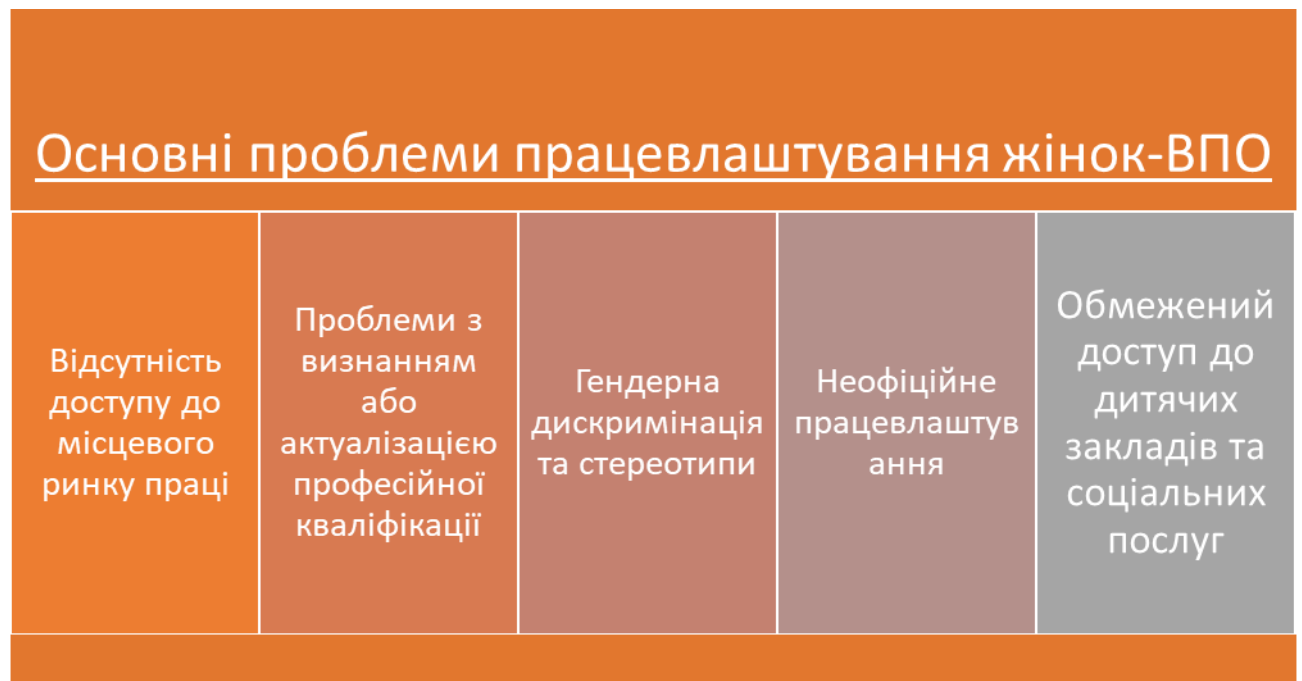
Основні проблеми працевлаштування жінок-ВПО

Відсутність доступу до місцевого ринку праці

Проблеми з визнанням або актуалізацією професійної кваліфікації

Гендерна дискримінація та стереотипи

Неофіційне працевлаштування

Обмежений доступ до дитячих закладів та соціальних послуг